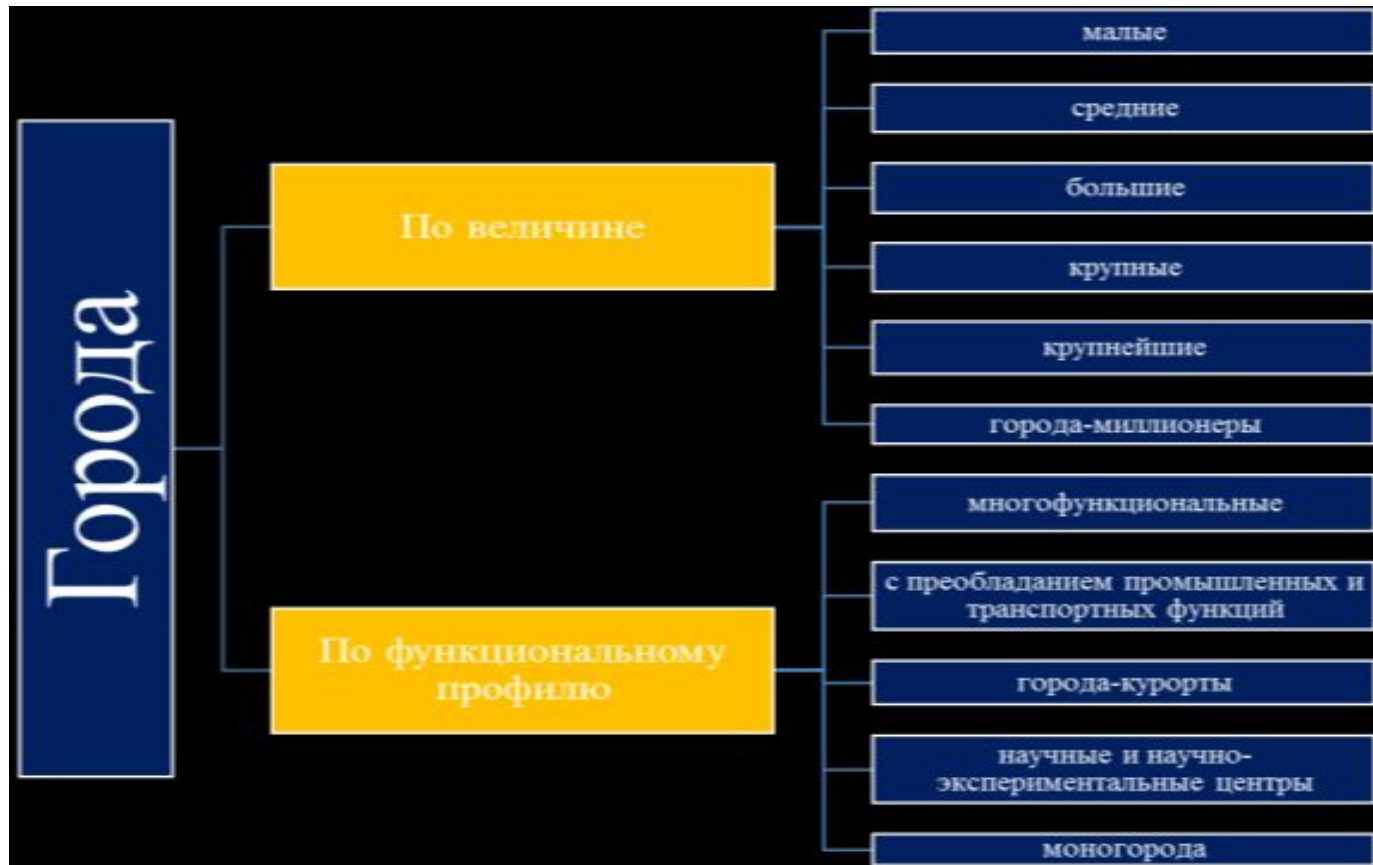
Города

По величине

малые

средние

большие

крупные

крупнейшие

города-миллионеры

По функциональному профилю

многофункциональные

с преобладанием промышленных и транспортных функций

города-курорты

научные и научно-экспериментальные центры

моногорода